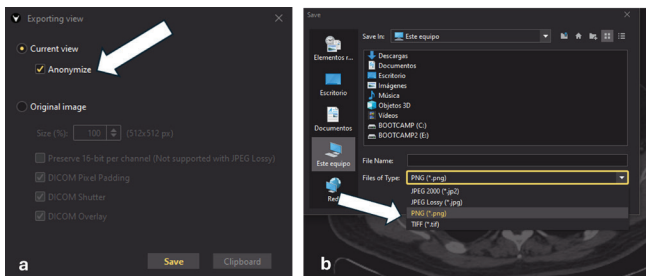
Exporting view

Current view

Anonymize

Original image

Size (%): 100 (512x512 px)

Preserve 16-bit per channel (Not supported with JPEG Lossy)

DICOM Pixel Padding

DICOM Shutter

DICOM Overlay

a

Save

Clipboard

Save

Save In: Este equipo

Elementos r...

Escritorio

Documentos

Este equipo

Red

Descargas
Documentos
Escritorio
Imágenes
Música
Objetos 3D
Videos
BOOTCAMP (C:)
BOOTCAMP2 (E:)

File Name:

Files of Type: PNG (*.png)

JPEG 2000 (*.jp2)
JPEG Lossy (*.jpg)
PNG (*.png)
TIFF (*.tif)

b